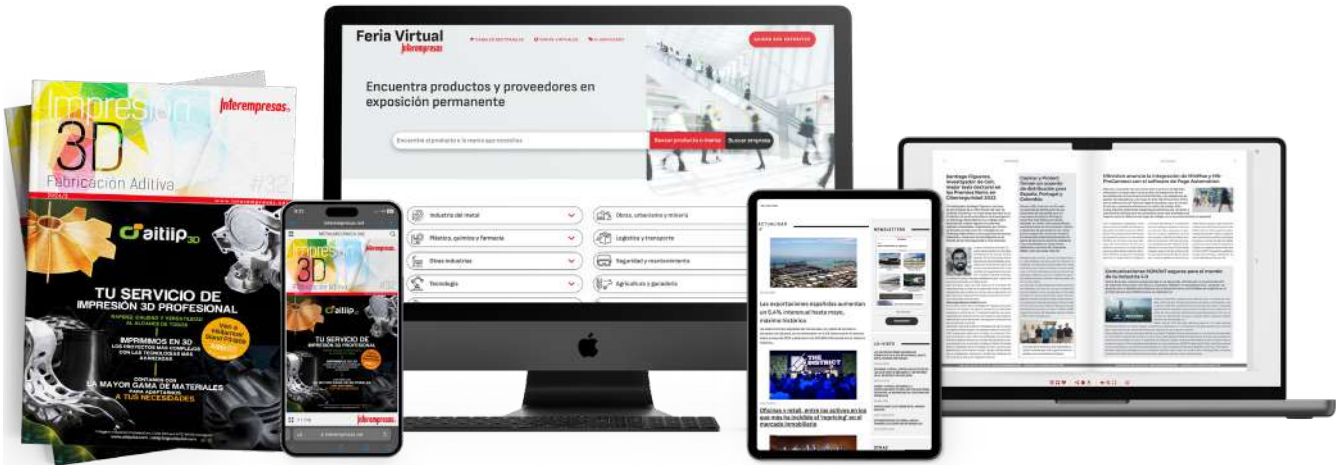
Impresión 3D
Interempresas
Fabricación Aditiva
#32
aitiip 3D
TU SERVICIO DE IMPRESIÓN 3D PROFESIONAL
RAPIDEZ, CALIDAD Y VERSATILIDAD AL ALCANCE DE TODOS
IMPRIMIMOS EN 3D LOS PROYECTOS MÁS COMPLEJOS CON LAS TECNOLOGÍAS MÁS AVANZADAS
CONTAMOS CON LA MAYOR GAMA DE MATERIALES PARA ADAPTARNOS A TUS NECESIDADES

Feria Virtual
Interempresas
Encuentra productos y proveedores en exposición permanente
Buscar productos o marcas
Buscar empresas
Industria del metal
Plástico, química y farmacia
Obras industriales
Tecnología
Obras, urbanismo y minería
Logística y transporte
Seguridad y mantenimiento
Agricultura y ganadería

Impresión 3D
Interempresas
aitiip
TU SERVICIO DE IMPRESIÓN 3D PROFESIONAL
Interempresas

Las exportaciones españolas aumentan un 0,4% interanual hasta mayo, máximo histórico
Oficinas y retail, entre los activos en los que más ha incidido el 'repricing' en el mercado inmobiliario

Santiago Figueroa, investigador de Gain, mejor tesis doctoral en los Premios Naïm en Ciberseguridad 2022
Comunicaciones NOKIAT seguras para el mundo de la Industria 4.0